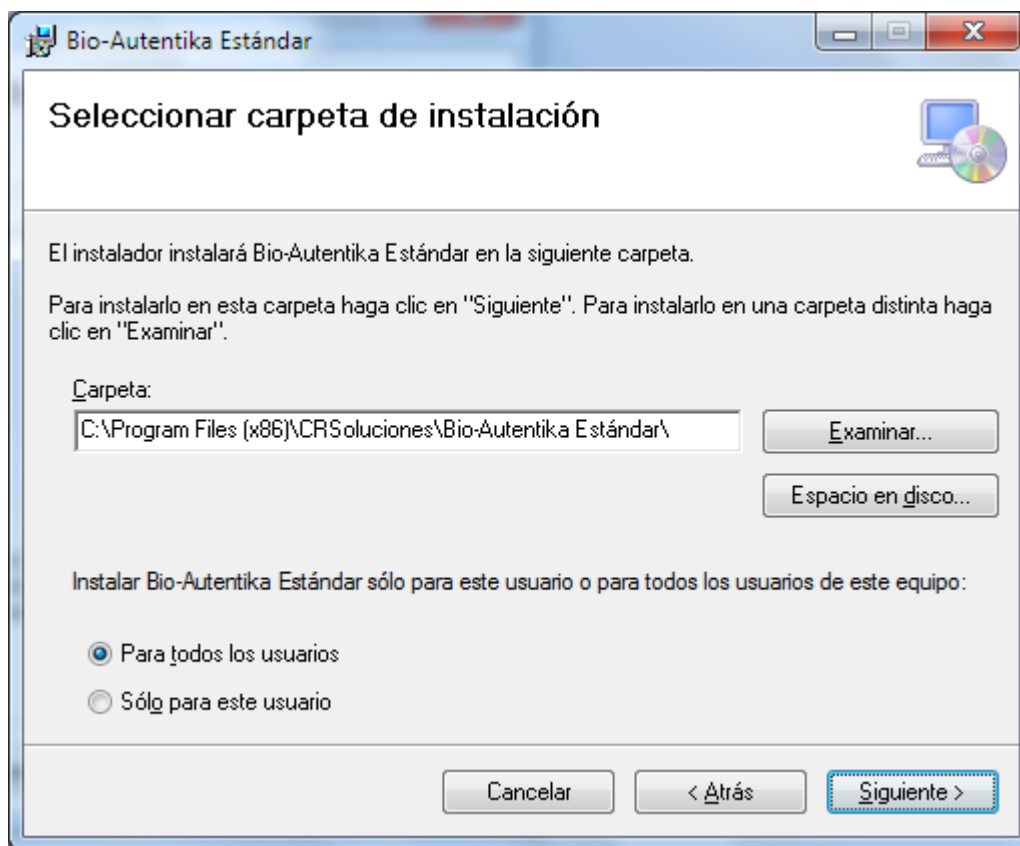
Bio-Autentika Estándar

Seleccionar carpeta de instalación

El instalador instalará Bio-Autentika Estándar en la siguiente carpeta.

Para instalarlo en esta carpeta haga clic en "Siguiente". Para instalarlo en una carpeta distinta haga clic en "Examinar".

Carpeta:

C:\Program Files (x86)\CRSoluciones\Bio-Autentika Estándar\

Examinar...

Espacio en disco...

Instalar Bio-Autentika Estándar sólo para este usuario o para todos los usuarios de este equipo:

Para todos los usuarios

Sólo para este usuario

Cancelar

< Atrás

Siguiente >